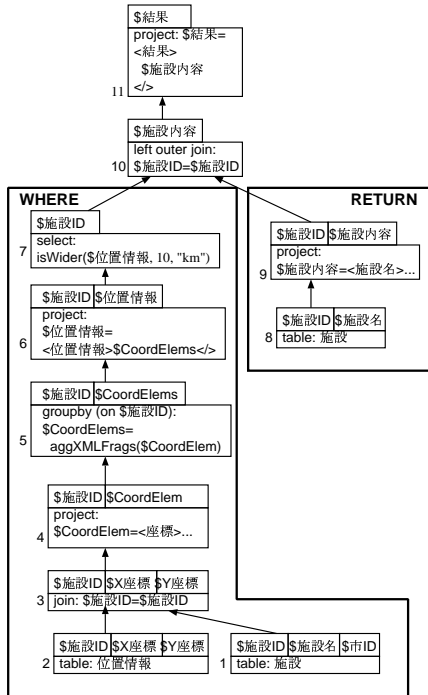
$結果
project: $結果=
<結果>
$施設内容
</>
11

$施設内容
left outer join:
10 $施設ID=$施設ID

WHERE

$施設ID
select:
7 isWider($位置情報, 10, "km")

$施設ID $位置情報
project:
6 $位置情報=
<位置情報>$CoordElems</>

$施設ID $CoordElems
groupby (on $施設ID):
5 $CoordElems=
aggXMLFrags($CoordElem)

$施設ID $CoordElem
project:
4 $CoordElem=<座標>...

$施設ID $X座標 $Y座標
3 join: $施設ID=$施設ID

$施設ID $X座標 $Y座標
2 table: 位置情報

$施設ID $施設名 $市ID
1 table: 施設

RETURN

$施設ID $施設内容
project:
9 $施設内容=<施設名>...

$施設ID $施設名
8 table: 施設